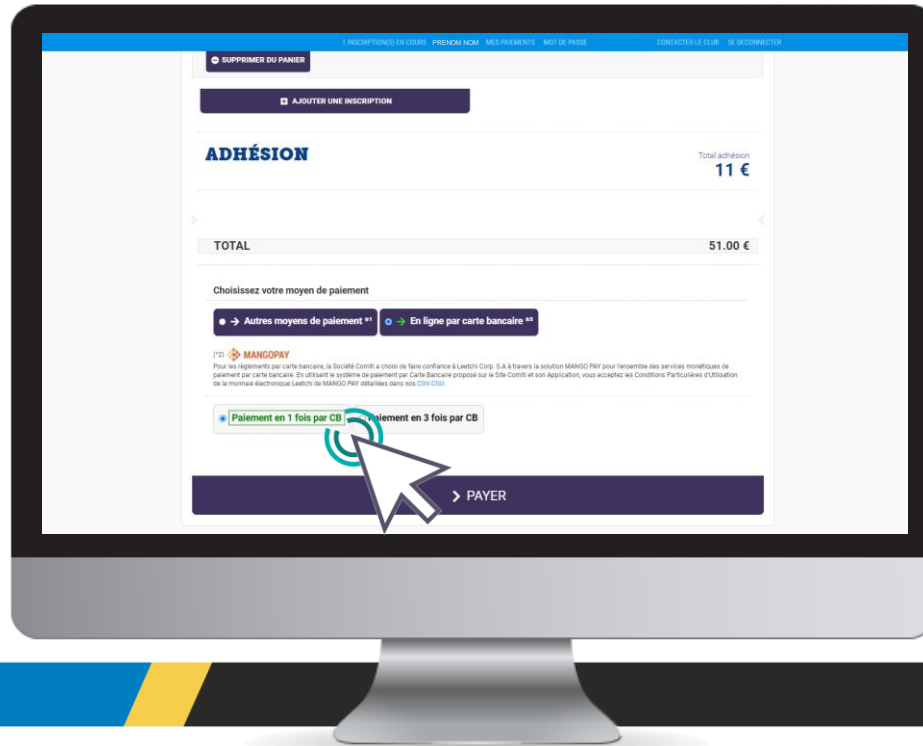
1 INSCRIPTION(S) EN COURS PRENOM NOM MES PAIEMENTS MOT DE PASSE CONTACTER LE CLUB SE DECONNECTER

SUPPRIMER DU PANIER

AJOUTER UNE INSCRIPTION

ADHÉSION

Total adhésion
11 €

TOTAL 51.00 €

Choisissez votre moyen de paiement

→ Autres moyens de paiement *1

→ En ligne par carte bancaire *2

(*2) MANGOPAY
Pour les règlements par carte bancaire, la Société Comiti a choisi de faire confiance à Leetchi Corp. S.A à travers la solution MANGO PAY pour l'ensemble des services monétiques de paiement par carte bancaire. En utilisant le système de paiement par Carte Bancaire proposé sur le Site Comiti et son Application, vous acceptez les Conditions Particulières d'Utilisation de la monnaie électronique Leetchi de MANGO PAY détaillées dans nos CGV CGU.

Paiement en 1 fois par CB

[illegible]iement en 3 fois par CB

PAYER